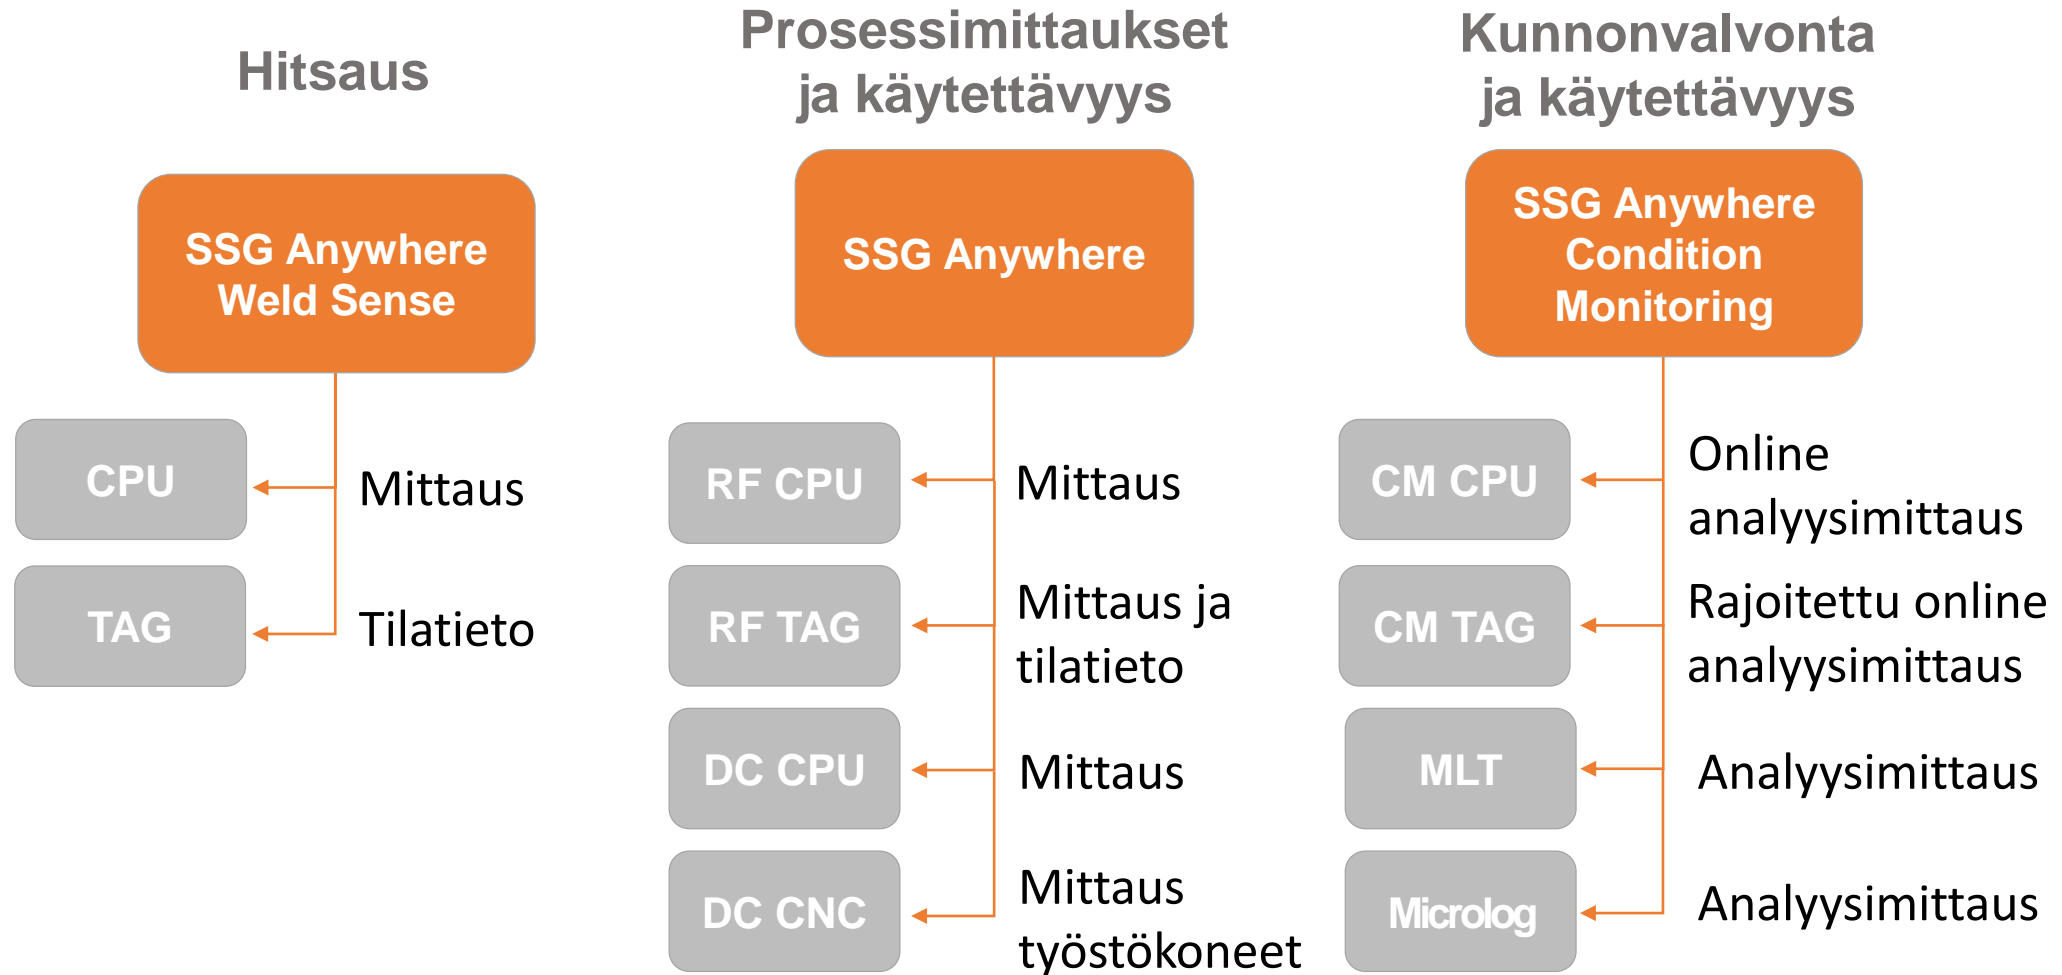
Hitsaus

SSG Anywhere Weld Sense

CPU

Mittaus

TAG

Tilatieto

Prosessimittaukset ja käytettävyys

SSG Anywhere

RF CPU

Mittaus

RF TAG

Mittaus ja tilatieto

DC CPU

Mittaus

DC CNC

Mittaus työstökoneet

Kunnonvalvonta ja käytettävyys

SSG Anywhere Condition Monitoring

CM CPU

Online analyysimittaus

CM TAG

Rajoitettu online analyysimittaus

MLT

Analyysimittaus

Microlog

Analyysimittaus